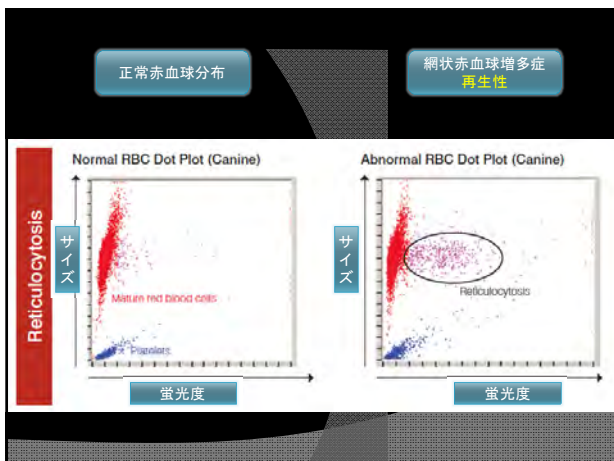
正常赤血球分布

網状赤血球増多症
再生性

Reticulocytosis

Normal RBC Dot Plot (Canine)

サイズ

Mature red blood cells

Platelets

蛍光度

Abnormal RBC Dot Plot (Canine)

サイズ

Reticulocytosis

蛍光度